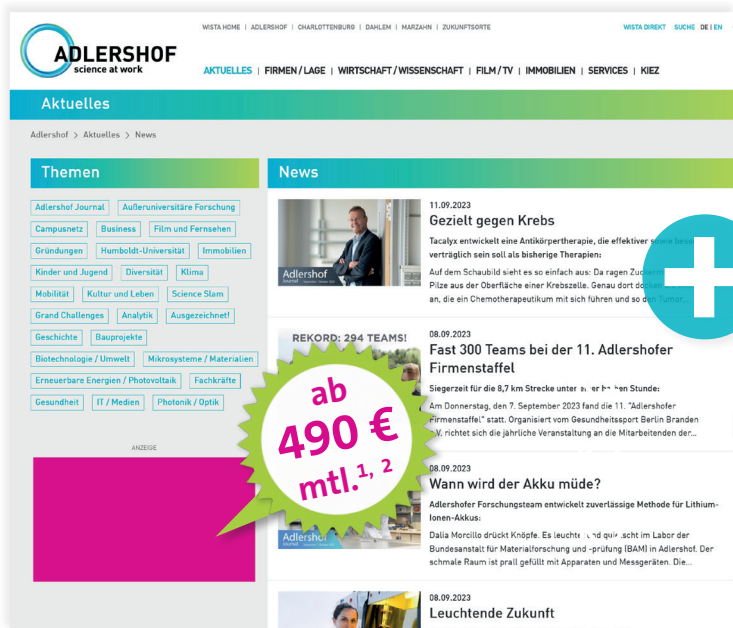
WISTA HOME | ADLERSHOF | CHARLOTTENBURG | DAHLEM | MARZAHN | ZUKUNFTSORTE

WISTA DIREKT SUCHE DE | EN

ADLERSHOF
science at work

AKTUELLES | FIRMEN / LAGE | WIRTSCHAFT / WISSENSCHAFT | FILM / TV | IMMOBILIEN | SERVICES | KIEZ

Aktuelles

Adlershof > Aktuelles > News

Themen

Adlershof Journal
Außeruniversitäre Forschung
Campusnetz
Business
Film und Fernsehen
Gründungen
Humboldt-Universität
Immobilien
Kinder und Jugend
Diversität
Klima
Mobilität
Kultur und Leben
Science Slam
Grand Challenges
Analytik
Ausgezeichnet!
Geschichte
Bauprojekte
Biotechnologie / Umwelt
Mikrosysteme / Materialien
Erneuerbare Energien / Photovoltaik
Fachkräfte
Gesundheit
IT / Medien
Photonik / Optik

ANZEIGE

News

11.09.2023
Gezielt gegen Krebs
Tacalyx entwickelt eine Antikörpertherapie, die effektiver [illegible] verträglich sein soll als bisherige Therapien:
Auf dem Schaubild sieht es so einfach aus: Da ragen Zucker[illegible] Pilze aus der Oberfläche einer Krebszelle. Genau dort docken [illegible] an, die ein Chemotherapeutikum mit sich führen und so d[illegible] Tumor...

Adlershof

REKORD: 294 TEAMS!

08.09.2023
Fast 300 Teams bei der 11. Adlershofer Firmenstaffel
Siegerzeit für die 8,7 km Strecke unter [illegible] Stunde:
Am Donnerstag, den 7. September 2023 fand die 11. "Adlershofer Firmenstaffel" statt. Organisiert vom Gesundheitssport Berlin Branden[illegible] V. richtet sich die jährliche Veranstaltung an die Mitarbeitenden der...

ab
490 €
mtl.$^{1, 2}$

08.09.2023
Wann wird der Akku müde?
Adlershofer Forschungsteam entwickelt zuverlässige Methode für Lithium-Ionen-Akkus:
Dalia Morcillo drückt Knöpfe. Es leuchte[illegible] und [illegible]scht im Labor der Bundesanstalt für Materialforschung und -prüfung (BAM) in Adlershof. Der schmale Raum ist prall gefüllt mit Apparaten und Messgeräten. Die...

Adlershof

08.09.2023
Leuchtende Zukunft